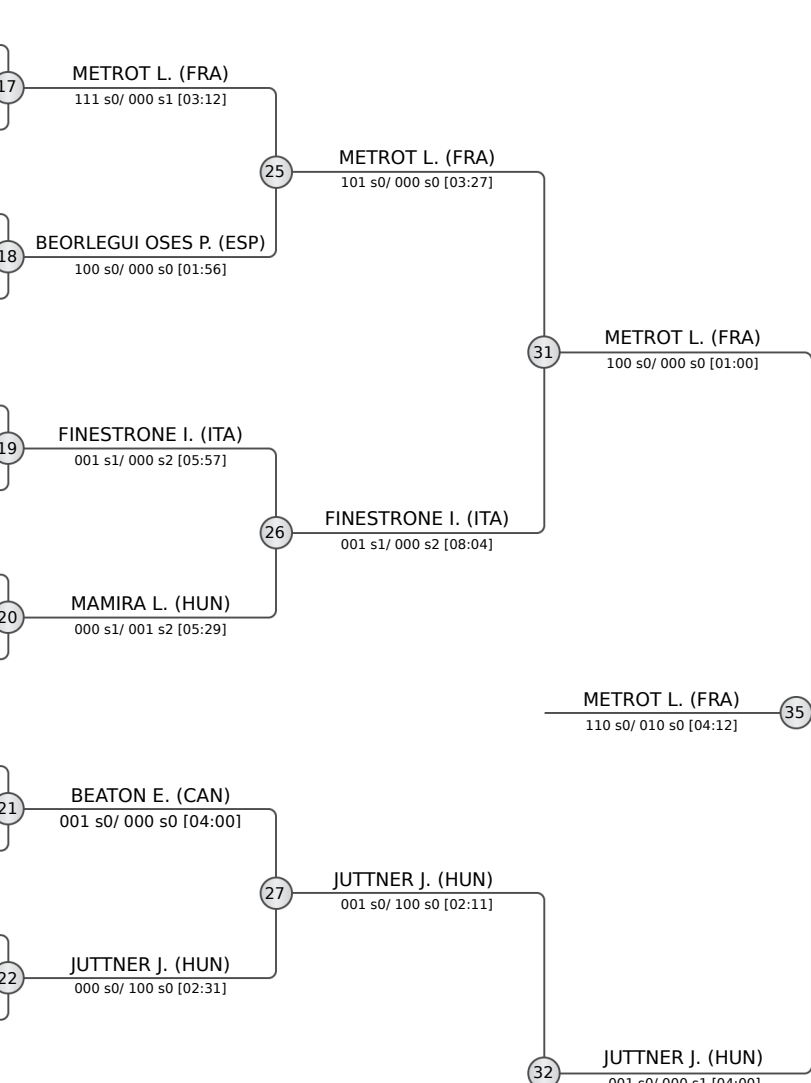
17
METROT L. (FRA)
111 s0/ 000 s1 [03:12]

25
METROT L. (FRA)
101 s0/ 000 s0 [03:27]

18
BEORLEGUI OSES P. (ESP)
100 s0/ 000 s0 [01:56]

31
METROT L. (FRA)
100 s0/ 000 s0 [01:00]

19
FINESTRONE I. (ITA)
001 s1/ 000 s2 [05:57]

26
FINESTRONE I. (ITA)
001 s1/ 000 s2 [08:04]

20
MAMIRA L. (HUN)
000 s1/ 001 s2 [05:29]

METROT L. (FRA)
110 s0/ 010 s0 [04:12]
35

21
BEATON E. (CAN)
001 s0/ 000 s0 [04:00]

27
JUTTNER J. (HUN)
001 s0/ 100 s0 [02:11]

22
JUTTNER J. (HUN)
000 s0/ 100 s0 [02:31]

32
JUTTNER J. (HUN)
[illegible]